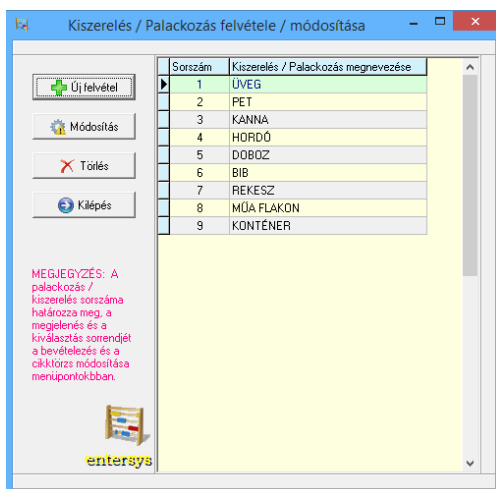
Kiszerelés / Palackozás felvétele / módosítása

Új felvétel

Módosítás

Törlés

Kilépés

MEGJEGYZÉS: A palackozás / kiszerelés sorszáma határozza meg, a megjelenés és a kiválasztás sorrendjét a bevételezés és a cikktörzs módosítása menüpontokban.

entersys

| Sorszám | Kiszerelés / Palackozás megnevezése |
|---|---|
| 1 | ÜVEG |
| 2 | PET |
| 3 | KANNA |
| 4 | HORDÓ |
| 5 | DOBOZ |
| 6 | BIB |
| 7 | REKESZ |
| 8 | MŰA FLAKON |
| 9 | KONTÉNER |